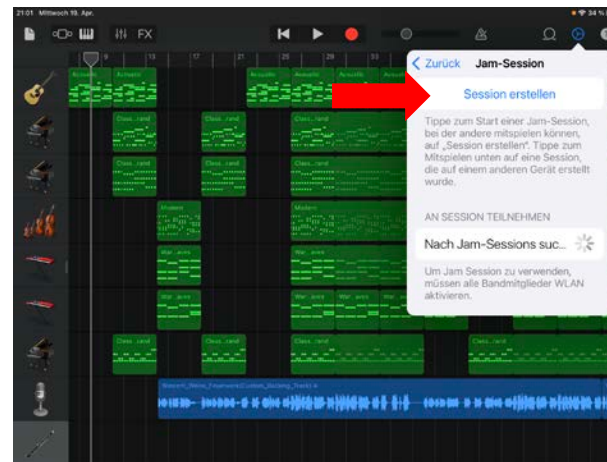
21:01 Mittwoch 19. Apr.

34 %

FX

Acoustic

Acoustic

Acoustic

Acoustic

Acoustic

Class...rand

Class...rand

Class...rand

Class...rand

Modern

Modern

War...aves

War...aves

War...aves

War...aves

Class...rand

Class...rand

Class...rand

Class...rand

< Zurück Jam-Session

Session erstellen

Tippe zum Start einer Jam-Session, bei der andere mitspielen können, auf „Session erstellen". Tippe zum Mitspielen unten auf eine Session, die auf einem anderen Gerät erstellt wurde.

AN SESSION TEILNEHMEN

Nach Jam-Sessions suc...

Um Jam Session zu verwenden, müssen alle Bandmitglieder WLAN aktivieren.